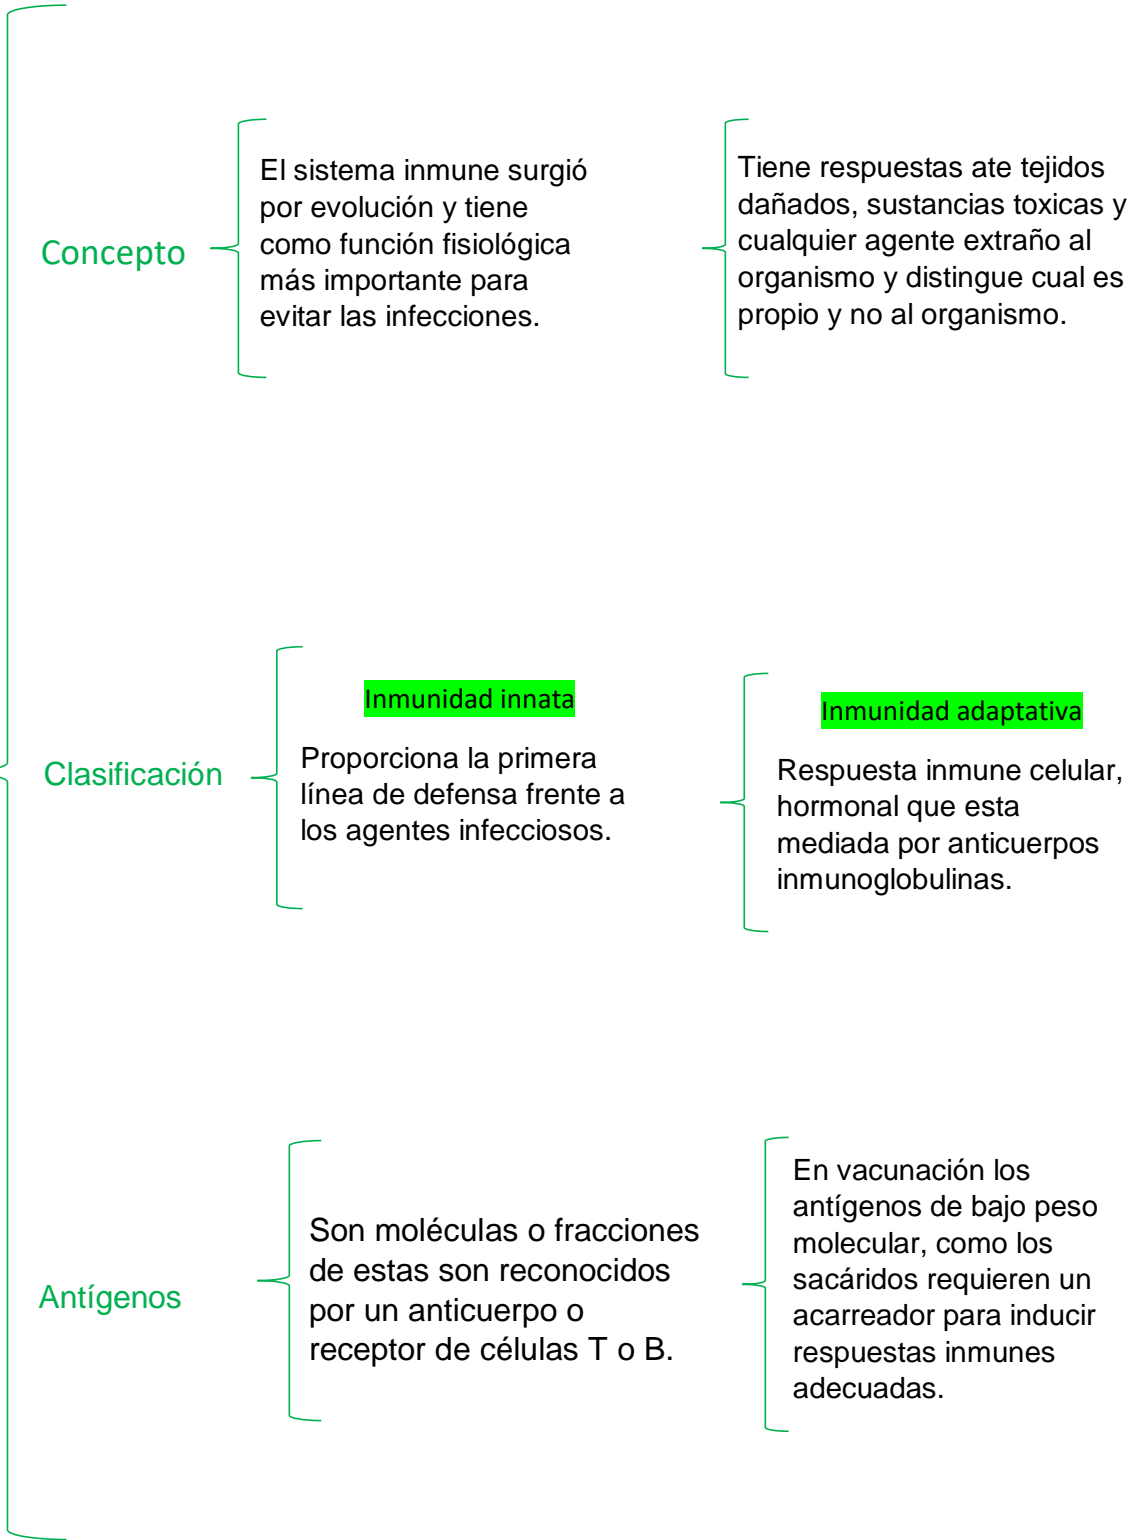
Concepto

El sistema inmune surgió por evolución y tiene como función fisiológica más importante para evitar las infecciones.

Tiene respuestas ate tejidos dañados, sustancias toxicas y cualquier agente extraño al organismo y distingue cual es propio y no al organismo.

Clasificación

Inmunidad innata

Proporciona la primera línea de defensa frente a los agentes infecciosos.

Inmunidad adaptativa

Respuesta inmune celular, hormonal que esta mediada por anticuerpos inmunoglobulinas.

Antígenos

Son moléculas o fracciones de estas son reconocidos por un anticuerpo o receptor de células T o B.

En vacunación los antígenos de bajo peso molecular, como los sacáridos requieren un acarreador para inducir respuestas inmunes adecuadas.